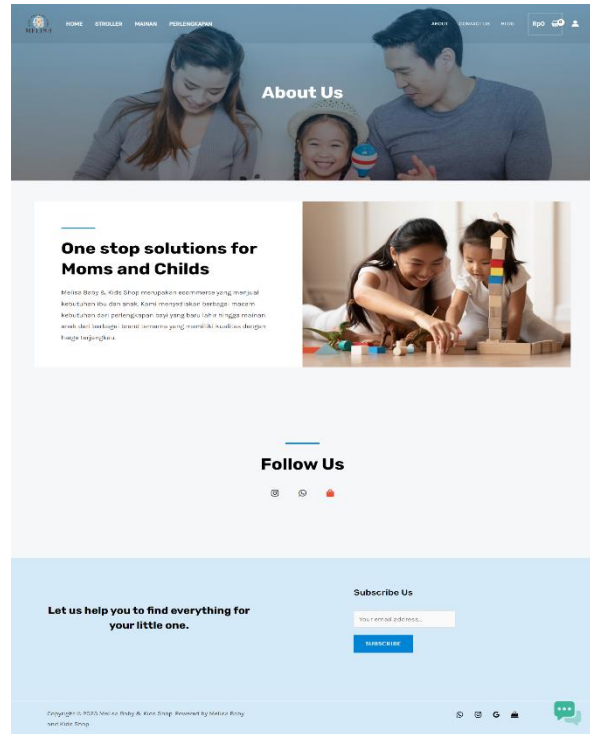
MELISA

HOME STROLLER MAINAN PERLENGKAPAN

ABOUT CONTACT US MORE Rp0 0

About Us

One stop solutions for Moms and Childs

Melisa Baby & Kids Shop merupakan ecommerce yang menjual kebutuhan ibu dan anak. Kami menyediakan berbagai macam kebutuhan dari perlengkapan bayi yang baru lahir hingga mainan anak dari berbagai brand ternama yang memiliki kualitas dengan harga terjangkau.

Follow Us

Let us help you to find everything for your little one.

Subscribe Us

Your email address...

SUBSCRIBE

Copyright © 2023 Melisa Baby & Kids Shop. Powered by Melisa Baby and Kids Shop.